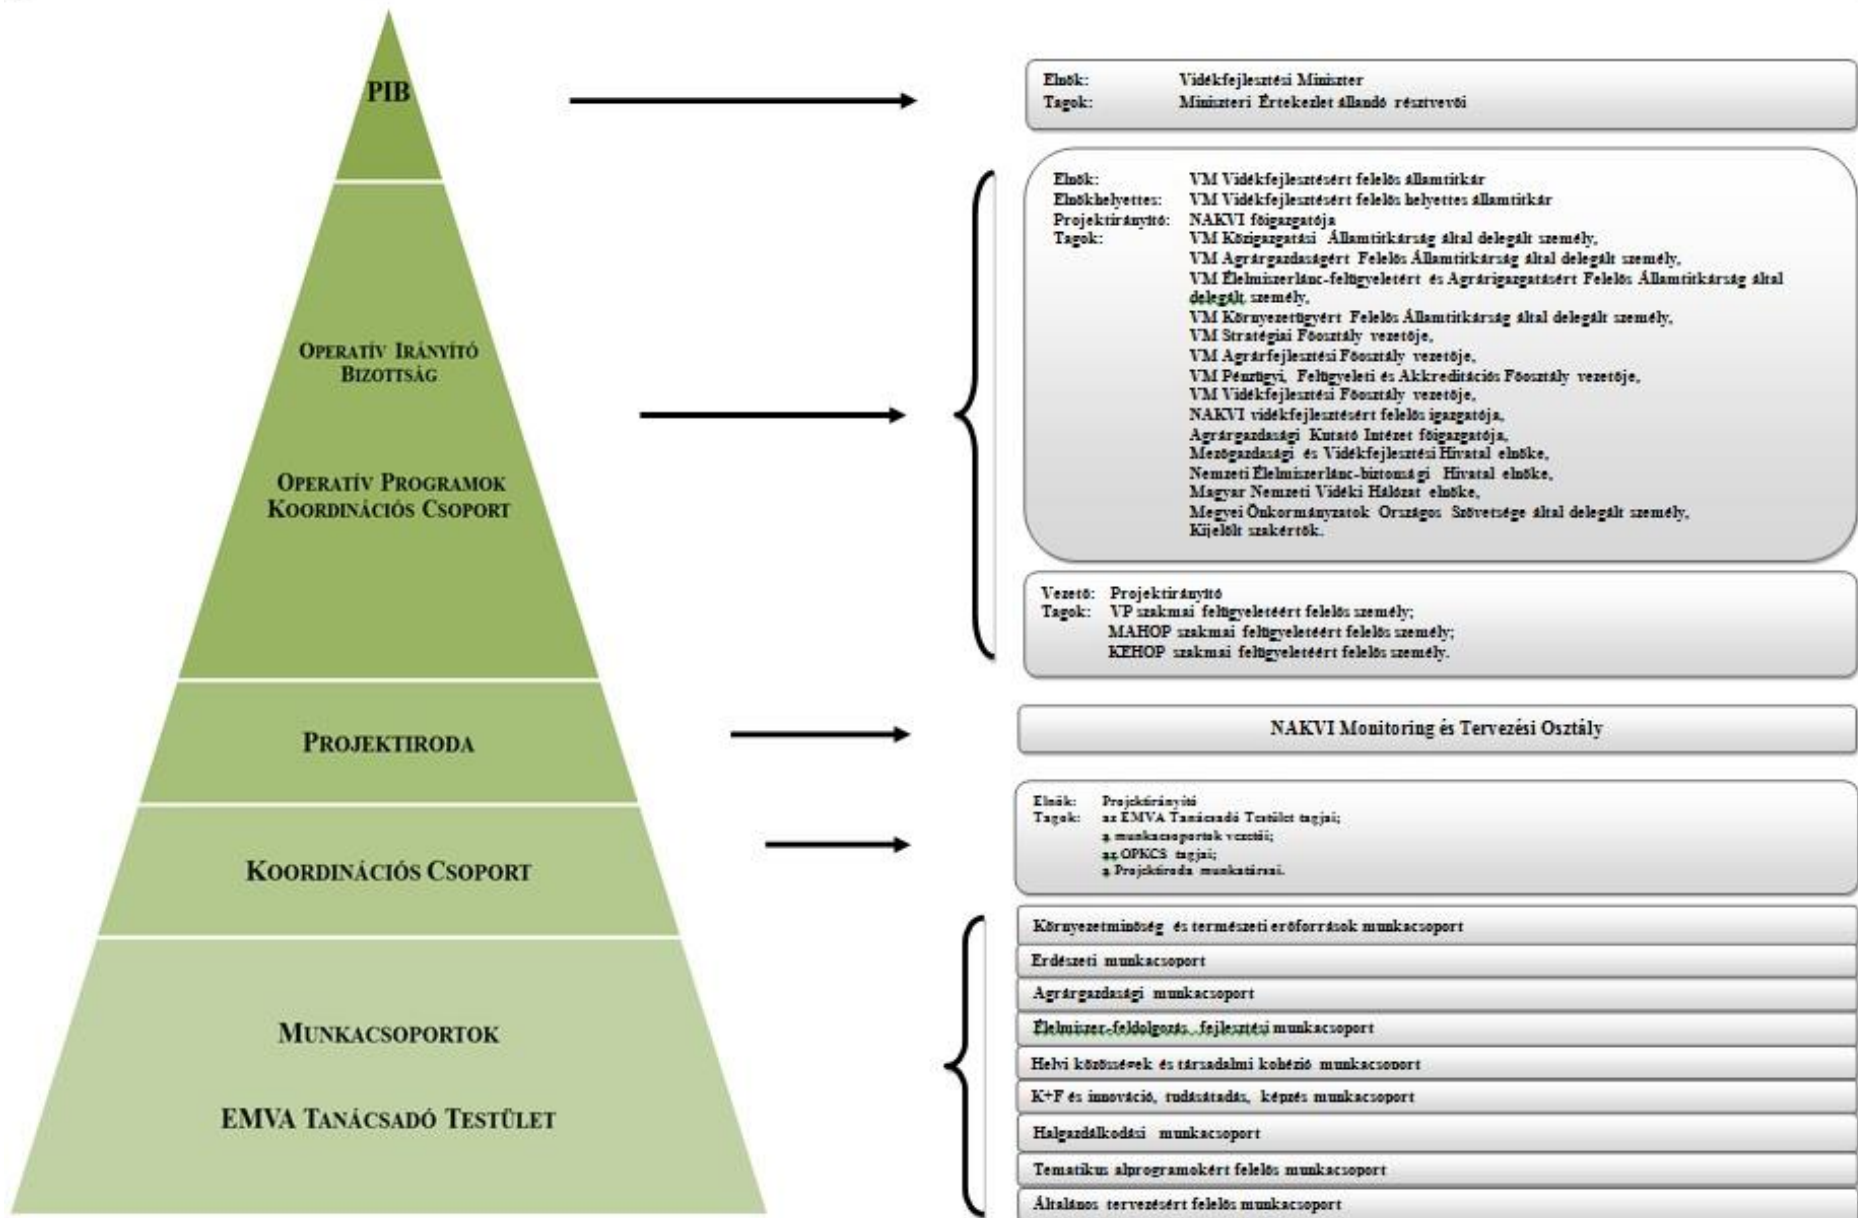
PIB

Operatív Irányító Bizottság

Operatív Programok Koordinációs Csoport

Projektiroda

Koordinációs Csoport

Munkacsoportok

EMVA Tanácsadó Testület

Elnök: Vidékfejlesztési Miniszter
Tagok: Miniszteri Értekezlet állandó résztvevői

Elnök: VM Vidékfejlesztésért felelős államtitkár
Elnökhelyettes: VM Vidékfejlesztésért felelős helyettes államtitkár
Projektirányító: NAKVI főigazgatója
Tagok: VM Közigazgatási Államtitkárság által delegált személy,
VM Agrárgazdaságért Felelős Államtitkárság által delegált személy,
VM Élelmiszerlánc-felügyeletért és Agrárigazgatásért Felelős Államtitkárság által delegált személy,
VM Környezetügyért Felelős Államtitkárság által delegált személy,
VM Stratégiai Főosztály vezetője,
VM Agrárfejlesztési Főosztály vezetője,
VM Pénzügyi, Felügyeleti és Akkreditációs Főosztály vezetője,
VM Vidékfejlesztési Főosztály vezetője,
NAKVI vidékfejlesztésért felelős igazgatója,
Agrárgazdasági Kutató Intézet főigazgatója,
Mezőgazdasági és Vidékfejlesztési Hivatal elnöke,
Nemzeti Élelmiszerlánc-biztonsági Hivatal elnöke,
Magyar Nemzeti Vidéki Hálózat elnöke,
Megyei Önkormányzatok Országos Szövetsége által delegált személy,
Kijelölt szakértők.

Vezető: Projektirányító
Tagok: VP szakmai felügyeletéért felelős személy;
MAHOP szakmai felügyeletéért felelős személy;
KEHOP szakmai felügyeletéért felelős személy.

NAKVI Monitoring és Tervezési Osztály

Elnök: Projektirányító
Tagok: az EMVA Tanácsadó Testület tagjai;
a munkacsoportok vezetői;
az OPKCS tagjai;
a Projektiroda munkatársai.

Környezetminőség és természeti erőforrások munkacsoport
Erdészeti munkacsoport
Agrárgazdasági munkacsoport
Élelmiszer-feldolgozás fejlesztési munkacsoport
Helyi közösségek és társadalmi kohézió munkacsoport
K+F és innováció, tudásátadás, képzés munkacsoport
Halgazdálkodási munkacsoport
Tematikus alprogramokért felelős munkacsoport
Általános tervezésért felelős munkacsoport